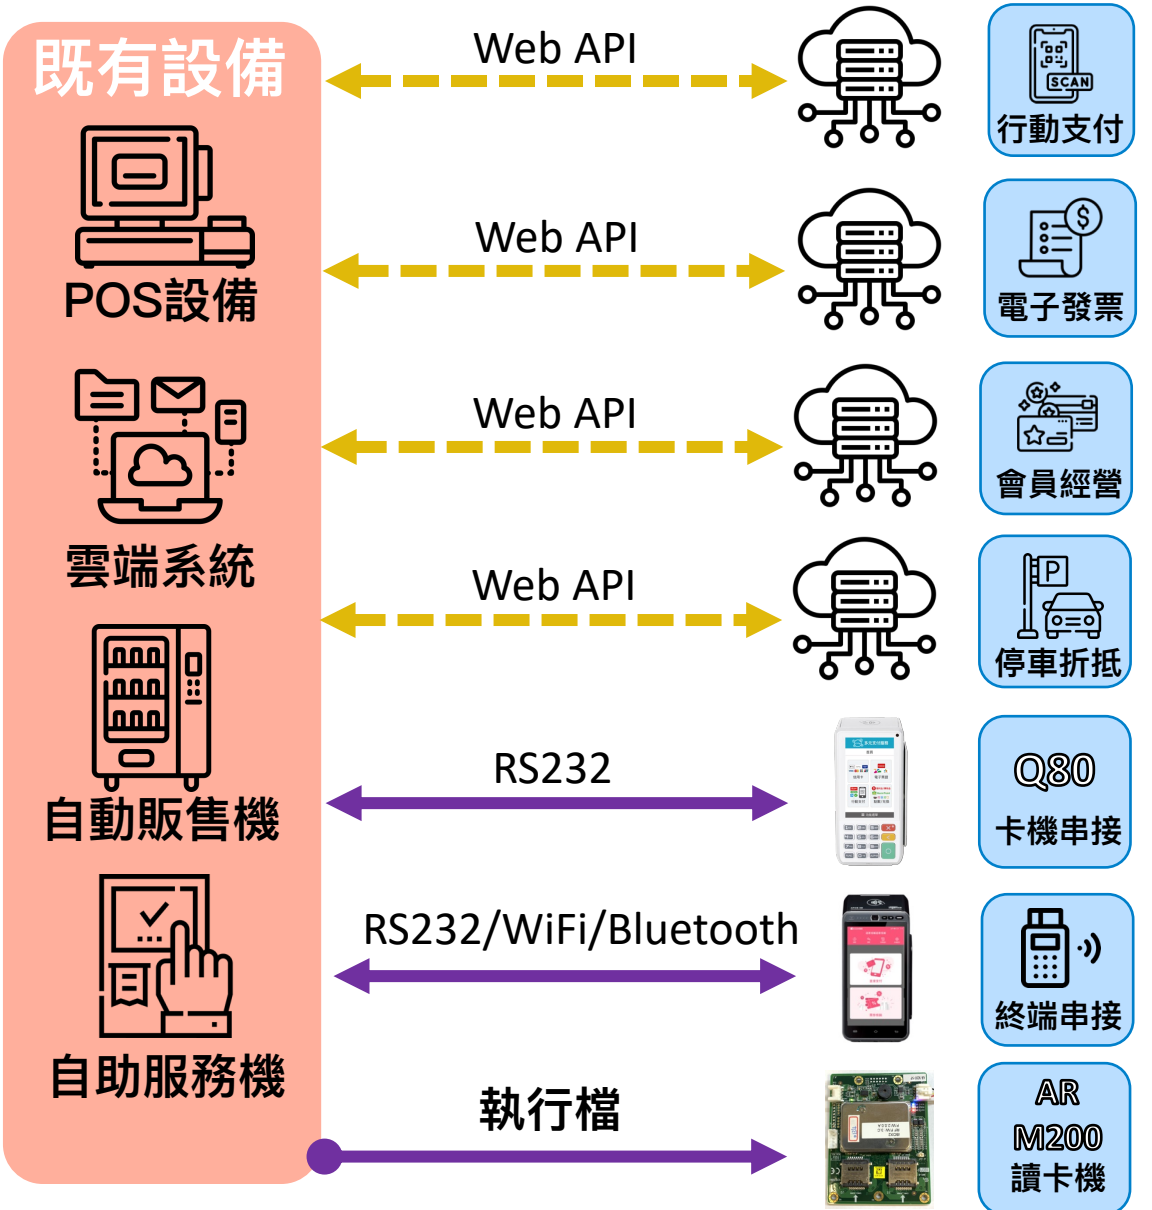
既有設備

POS設備

雲端系統

自動販售機

自助服務機

Web API

Web API

Web API

Web API

RS232

RS232/WiFi/Bluetooth

執行檔

SCAN
行動支付

電子發票

會員經營

P
停車折抵

Q80
卡機串接

終端串接

AR
M200
讀卡機